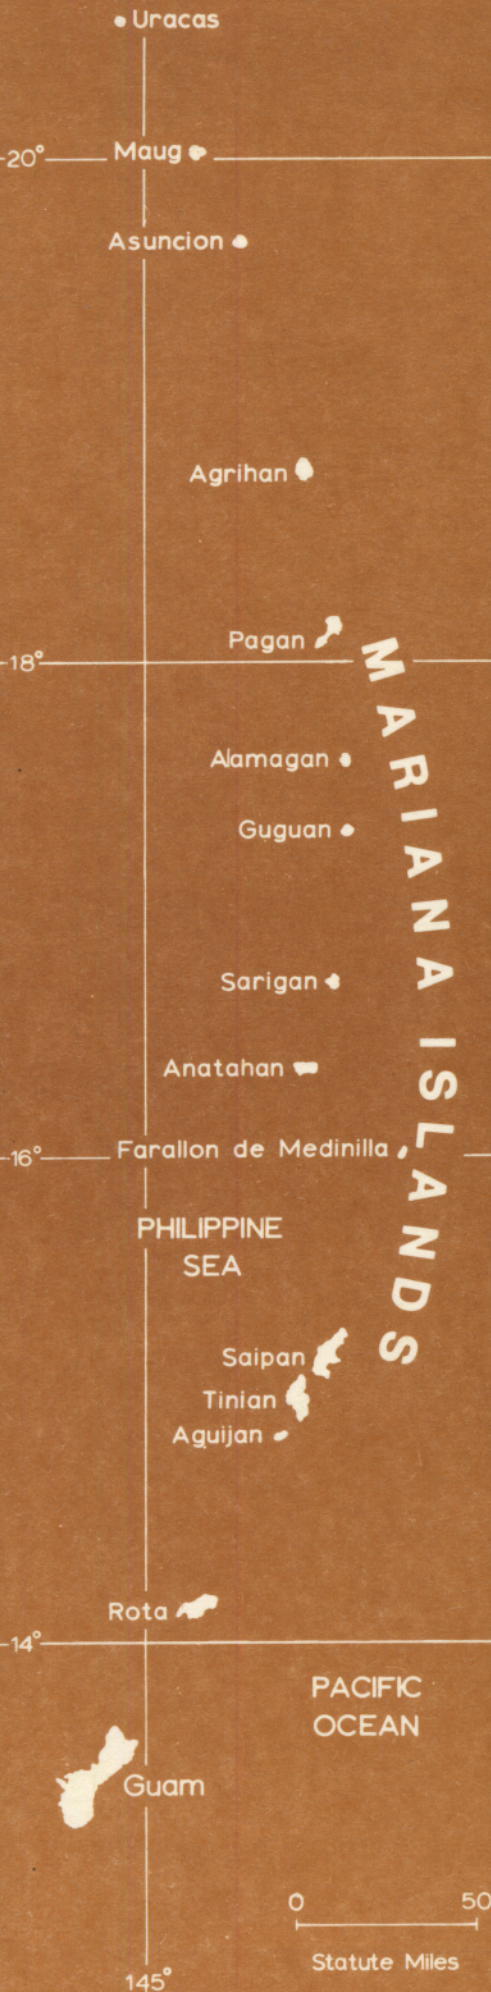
Uracas

20°

Maug

Asuncion

Agrihan

Pagan

18°

MARIANA ISLANDS

Alamagan

Guguan

Sarigan

Anatahan

16°

Farallon de Medinilla

PHILIPPINE SEA

Saipan

Tinian

Aguijan

Rota

14°

PACIFIC OCEAN

Guam

0 50

Statute Miles

145°